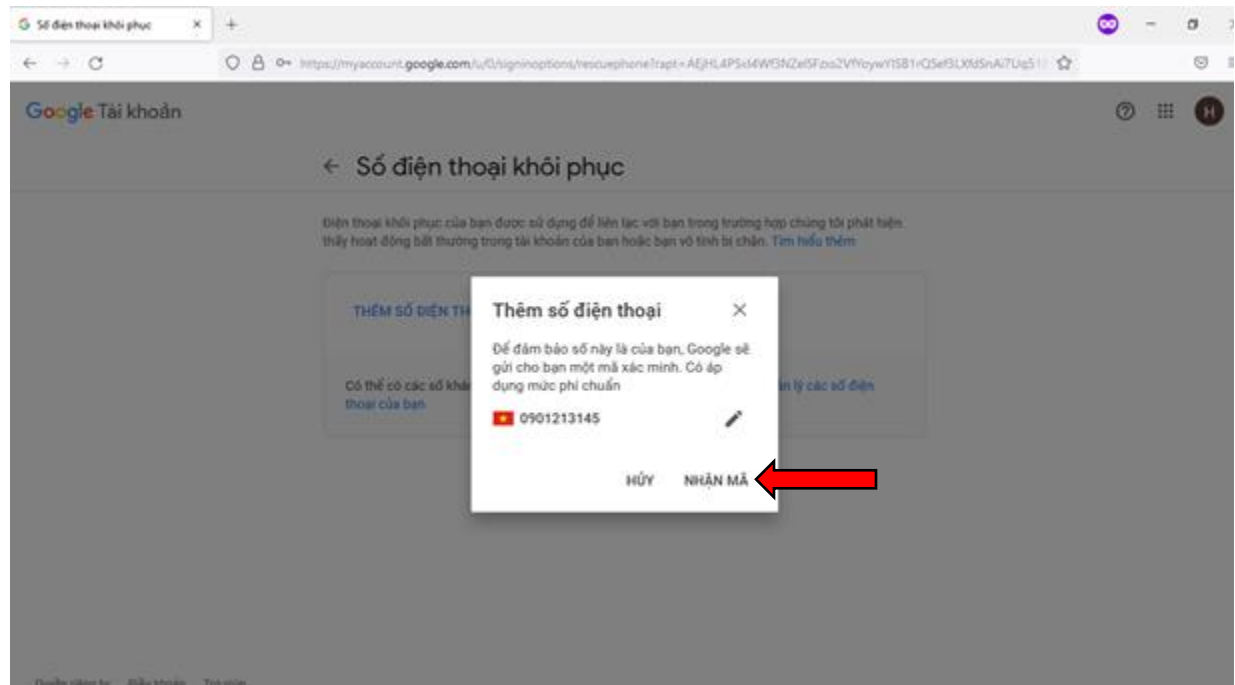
Số điện thoại khôi phục ×
+

https://myaccount.google.com/u/0/signinoptions/rescuephone?rapt=AEjHL4PSxl4Wf3NZelSFzo2VfYoywYlSB1rQSefSLXfdSnAi7Uq5

Google Tài khoản

H

← Số điện thoại khôi phục

Điện thoại khôi phục của bạn được sử dụng để liên lạc với bạn trong trường hợp chúng tôi phát hiện thấy hoạt động bất thường trong tài khoản của bạn hoặc bạn vô tình bị chặn. Tìm hiểu thêm

THÊM SỐ ĐIỆN TH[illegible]

Có thể có các số khá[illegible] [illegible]n lý các số điện thoại của bạn

Thêm số điện thoại ×

Để đảm bảo số này là của bạn, Google sẽ gửi cho bạn một mã xác minh. Có áp dụng mức phí chuẩn

0901213145

HỦY NHẬN MÃ

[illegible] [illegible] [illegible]